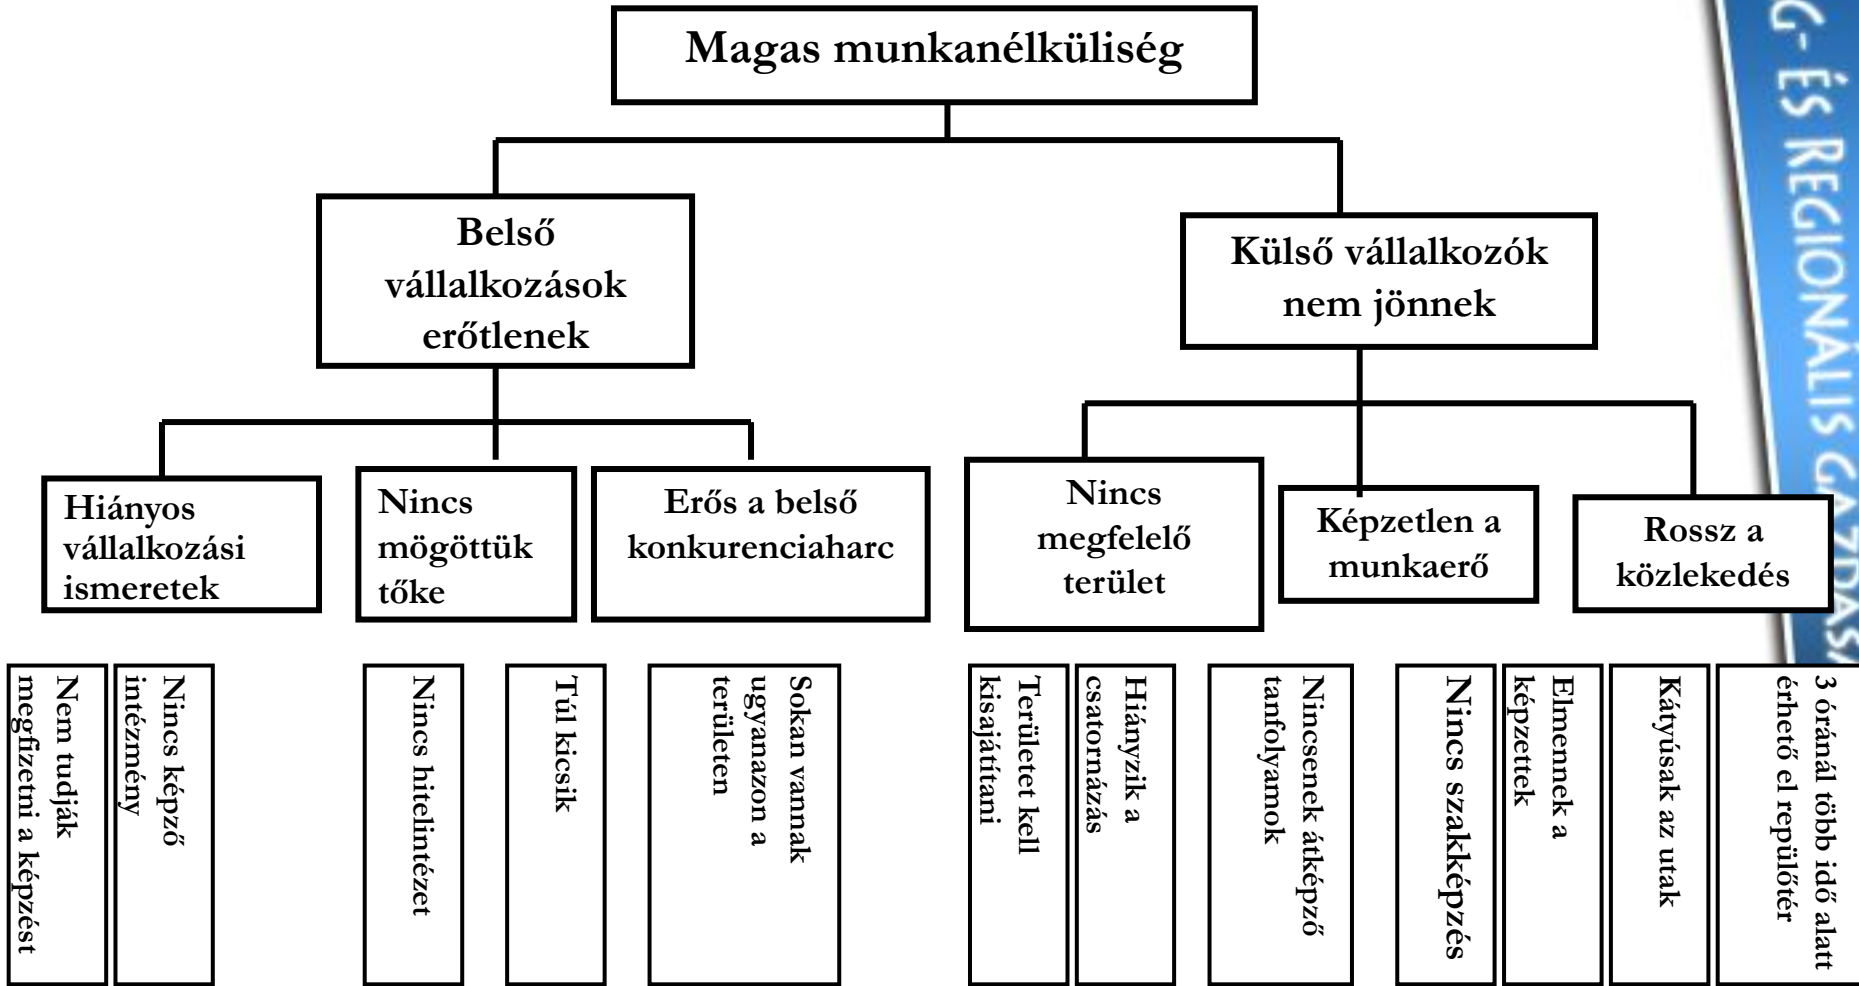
G- ÉS REGIONÁLIS GAZDAS

Magas munkanélküliség

Belső vállalkozások erőtlenek

Külső vállalkozók nem jönnek

Hiányos vállalkozási ismeretek

Nincs mögöttük tőke

Erős a belső konkurenciaharc

Nincs megfelelő terület

Képzetlen a munkaerő

Rossz a közlekedés

Nem tudják megfizetni a képzést

Nincs képző intézmény

Nincs hitelintézet

Túl kicsik

Sokan vannak ugyanazon a területen

Területet kell kisajátítani

Hiányzik a csatornázás

Nincsenek átképző tanfolyamok

Nincs szakképzés

Elmennek a képzettek

Kátyúsak az utak

3 óránál több idő alatt érhető el repülőtér